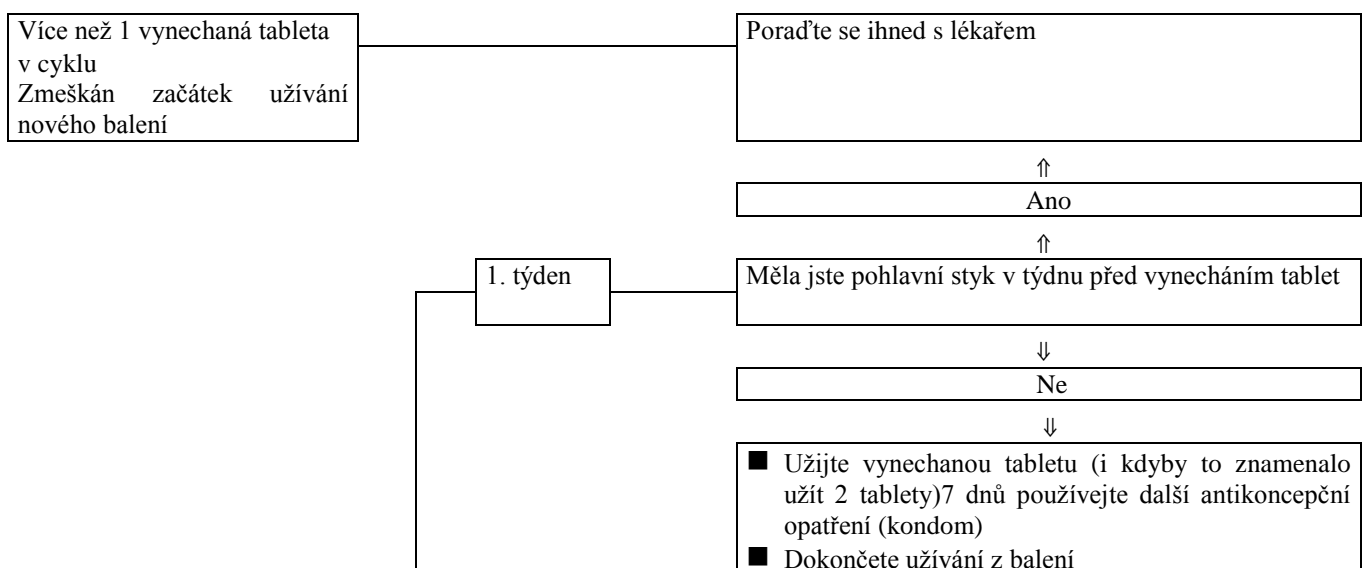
Více než 1 vynechaná tableta v cyklu
Zmeškán začátek užívání nového balení

Poraďte se ihned s lékařem

⇑

Ano

⇑

1. týden

Měla jste pohlavní styk v týdnu před vynecháním tablet

⇓

Ne

⇓

■ Užijte vynechanou tabletu (i kdyby to znamenalo užít 2 tablety)7 dnů používejte další antikoncepční opatření (kondom)
■ Dokončete užívání z balení